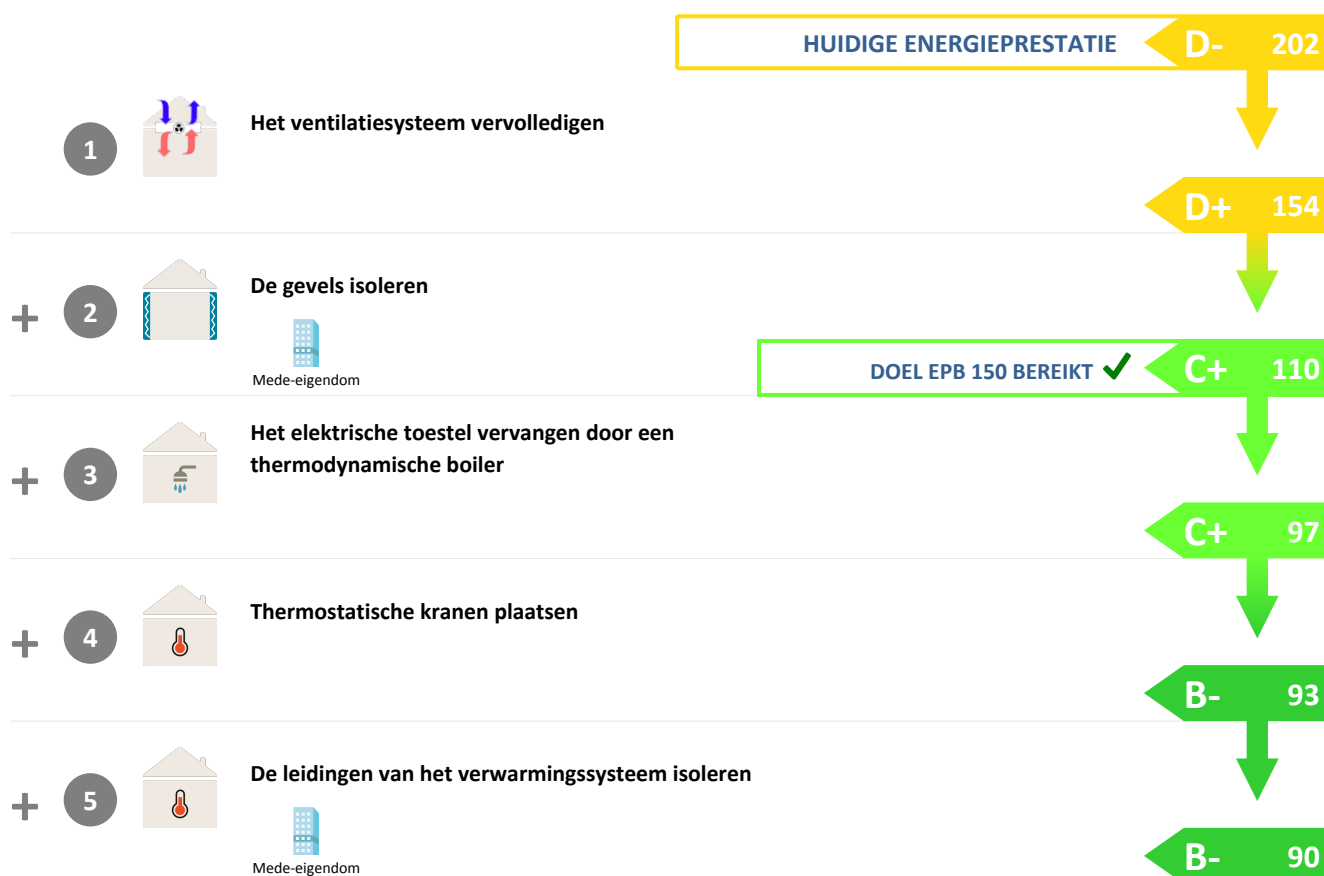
HUIDIGE ENERGIEPRESTATIE D- 202

1 Het ventilatiesysteem vervolledigen

D+ 154

+ 2 De gevels isoleren

Mede-eigendom

DOEL EPB 150 BEREIKT ✓ C+ 110

+ 3 Het elektrische toestel vervangen door een thermodynamische boiler

C+ 97

+ 4 Thermostatische kranen plaatsen

B- 93

+ 5 De leidingen van het verwarmingssysteem isoleren

Mede-eigendom

B- 90